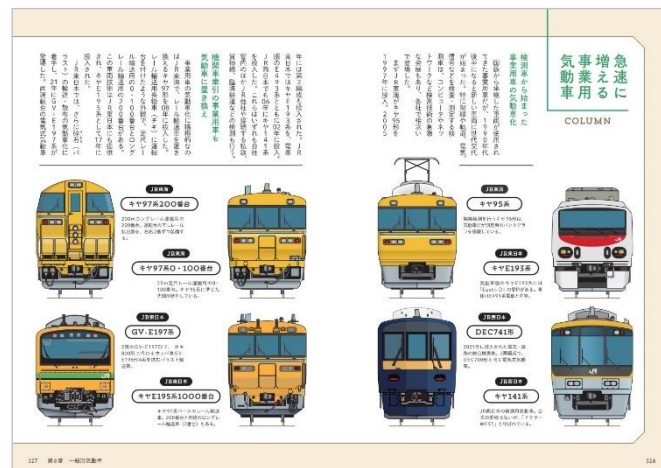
急速に増える事業用気動車

COLUMN

検測車から始まった事業用車の気動車化

国鉄から承継した事業用車は、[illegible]

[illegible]

線路車牽引の事業用車も気動車に置き換え

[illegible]

JR東海
キヤ97系200番台
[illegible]

キヤ97系0・100番台
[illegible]

JR東日本
GV-E197系
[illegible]

JR東日本
キヤE195系1000番台
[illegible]

JR東海
キヤ95系
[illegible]

JR東日本
キヤE193系
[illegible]

JR西日本
DEC741形
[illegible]

JR西日本
キヤ141系
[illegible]

127 第6章 一般形気動車

126